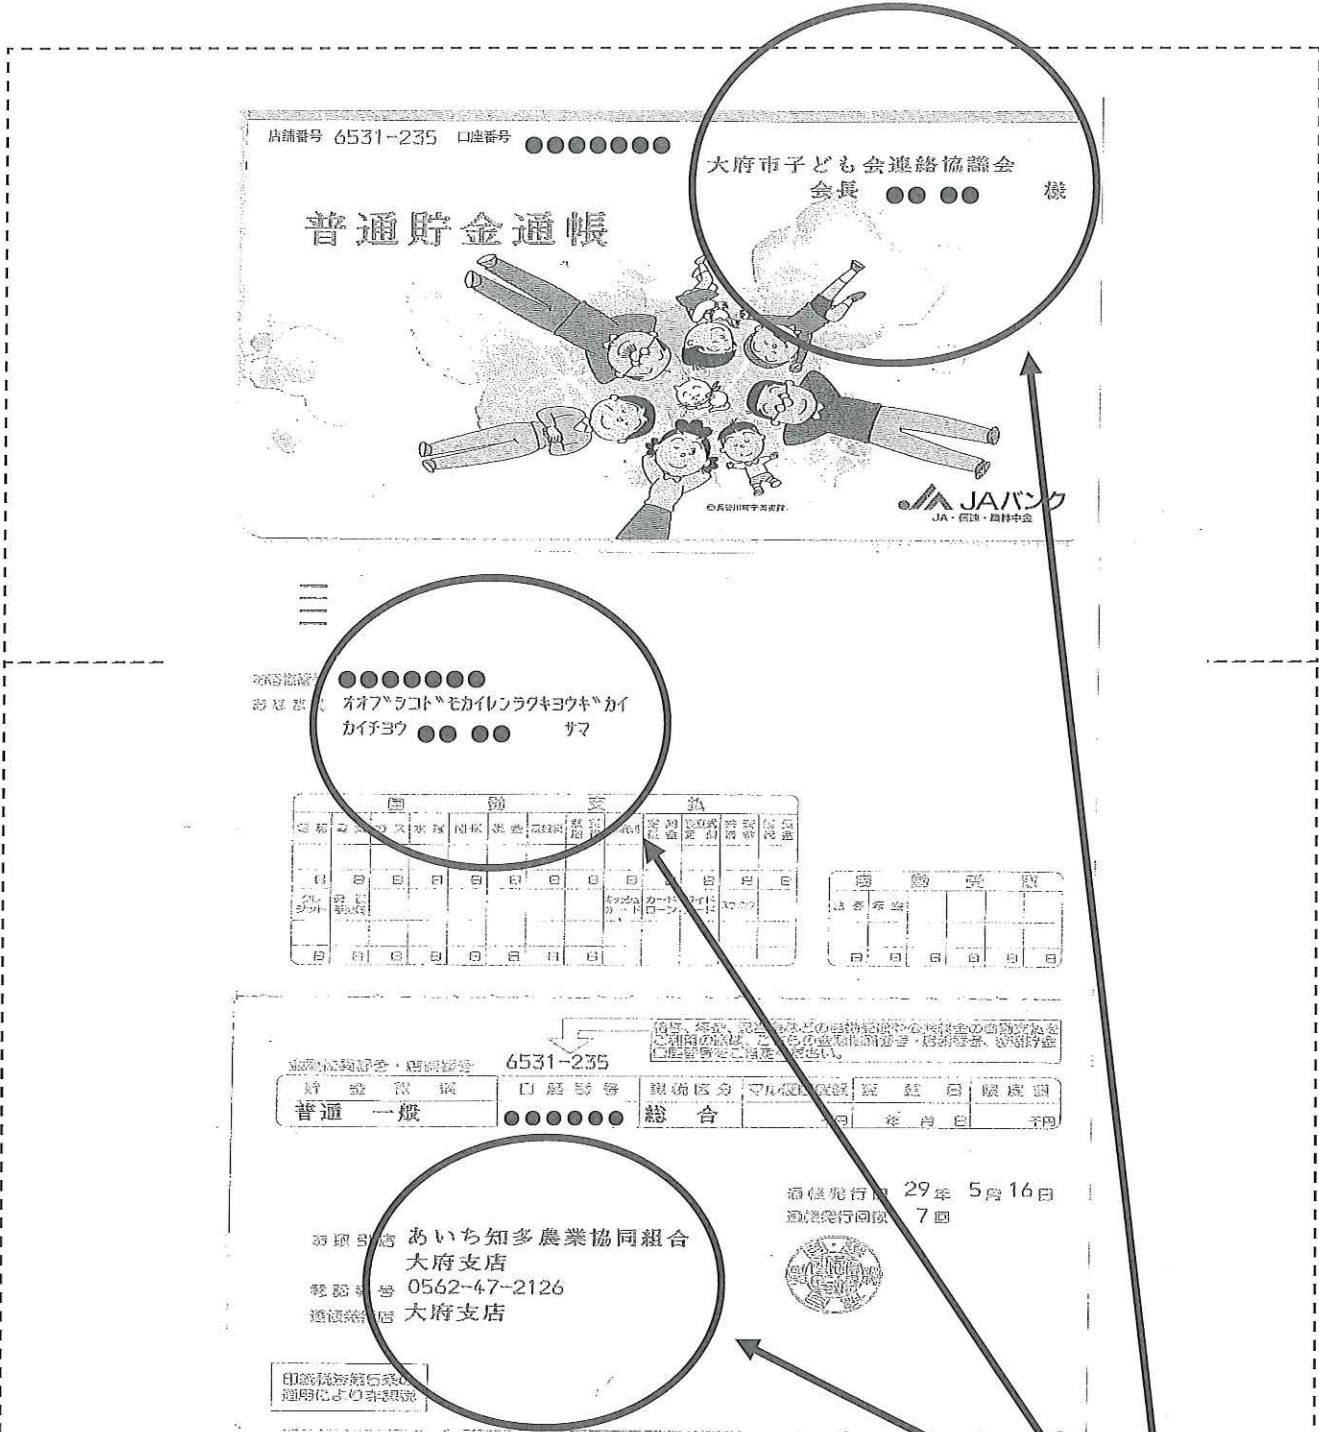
店舗番号 6531-235 口座番号 ●●●●●●●

大府市子ども会連絡協議会
会長 ●● ●● 様

普通貯金通帳

©長谷川町子美術館

JAバンク
JA・信連・農林中金

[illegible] ●●●●●●●
おなまえ オオブシコドモカイレンラクキヨウギカイ
カイチヨウ ●● ●● サマ

| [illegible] | | | | | | | | | | | | | | |
|---|---|---|---|---|---|---|---|---|---|---|---|---|---|---|
| | 日 | 日 | 日 | 日 | 日 | 日 | 日 | 日 | 日 | | 日 | 日 | 日 |
| クレジット | | | | | | | | | キャッシュカード | カードローン | | スマック | |
| 日 | 日 | 日 | 日 | 日 | 日 | 日 | 日 | | | | | | |

| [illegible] | | | | | |
|---|---|---|---|---|---|
| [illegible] | | | | | |
| 日 | 日 | 日 | 日 | 日 | 日 |

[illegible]

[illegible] 6531-235

| 貯金種類 | 口座番号 | 税区分 | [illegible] | 満期日 | 限度額 |
|---|---|---|---|---|---|
| 普通 一般 | ●●●●●● | 総合 | 円 | 年 月 日 | 千円 |

通帳発行日 29年 5月 16日
通帳発行回数 7回

お取引店 あいち知多農業協同組合
大府支店
電話番号 0562-47-2126
通帳発行店 大府支店

印紙税法第5条の適用により非課税